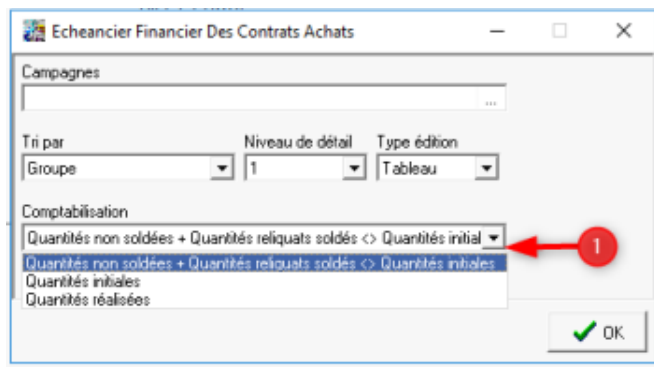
Echeancier Financier Des Contrats Achats

Campagnes

...

Tri par
Groupe

Niveau de détail
1

Type édition
Tableau

Comptabilisation
Quantités non soldées + Quantités reliquats soldés <> Quantités initial

Quantités non soldées + Quantités reliquats soldés <> Quantités initiales
Quantités initiales
Quantités réalisées

1

OK